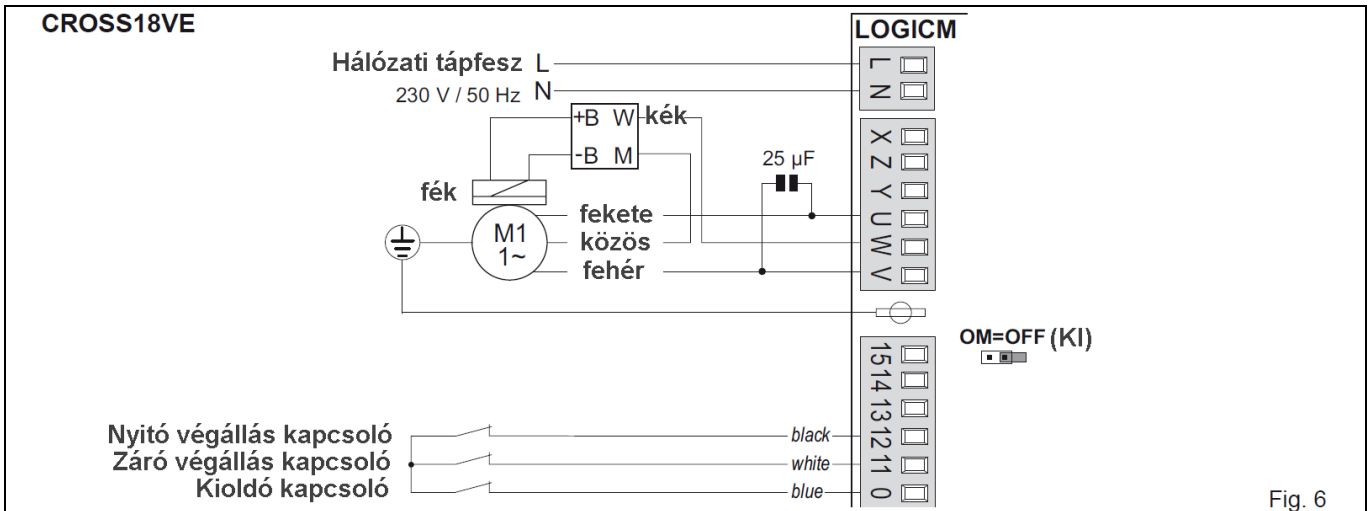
CROSS18VE

LOGICM

Hálózati tápfesz L

230 V / 50 Hz N

L
N

+B W kék

-B M

25 µF

X
Z
Y
U
W
V

fék

M1
1~

fekete
közös
fehér

OM=OFF (KI)

15
14
13
12
11
0

Nyitó végállás kapcsoló
Záró végállás kapcsoló
Kioldó kapcsoló

black
white
blue

Fig. 6